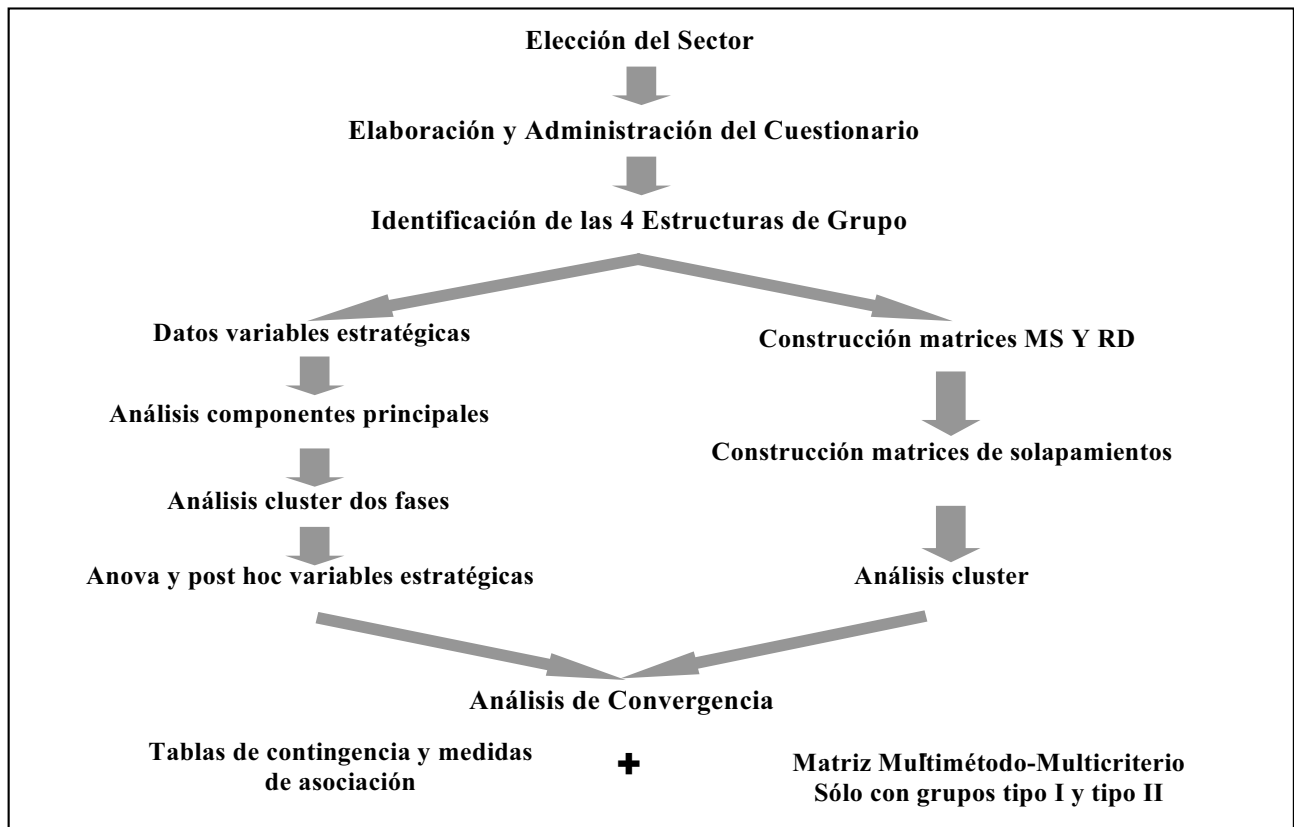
Elección del Sector

Elaboración y Administración del Cuestionario

Identificación de las 4 Estructuras de Grupo

Datos variables estratégicas

Análisis componentes principales

Análisis cluster dos fases

Anova y post hoc variables estratégicas

Construcción matrices MS Y RD

Construcción matrices de solapamientos

Análisis cluster

Análisis de Convergencia

Tablas de contingencia y medidas de asociación

+

Matriz Multimétodo-Multicriterio
Sólo con grupos tipo I y tipo II